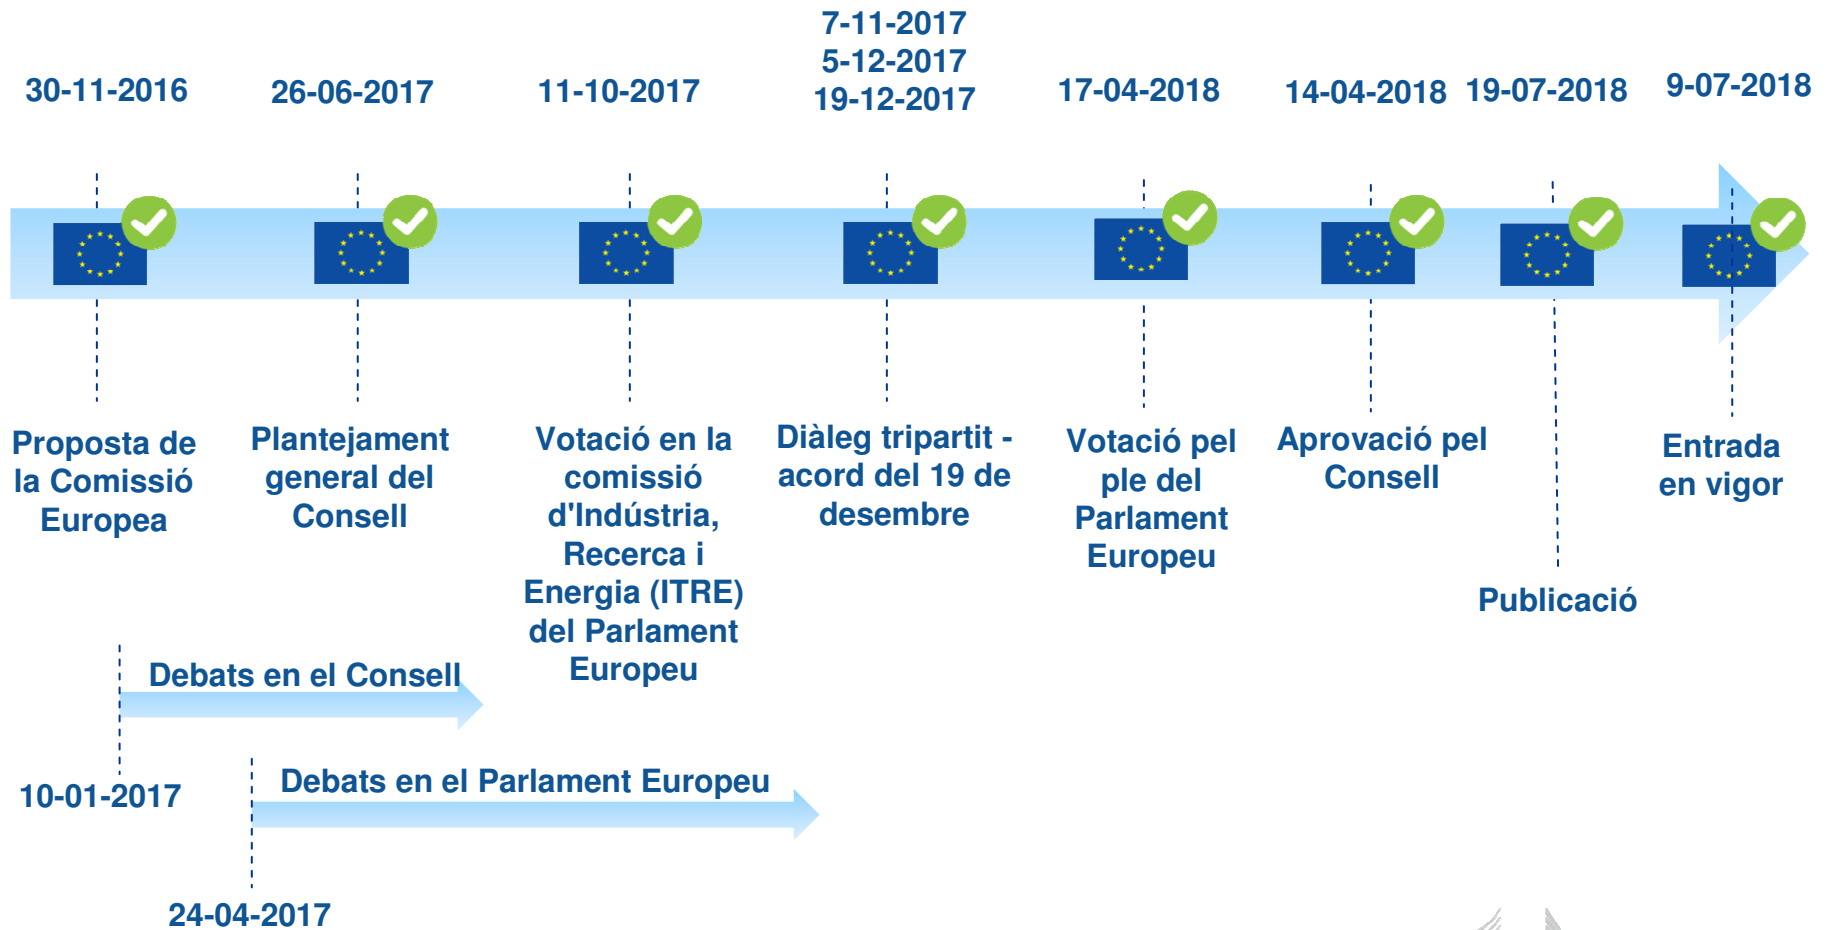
30-11-2016

26-06-2017

11-10-2017

7-11-2017
5-12-2017
19-12-2017

17-04-2018

14-04-2018

19-07-2018

9-07-2018

Proposta de la Comissió Europea

Plantejament general del Consell

Votació en la comissió d'Indústria, Recerca i Energia (ITRE) del Parlament Europeu

Diàleg tripartit - acord del 19 de desembre

Votació pel ple del Parlament Europeu

Aprovació pel Consell

Entrada en vigor

Publicació

Debats en el Consell

10-01-2017

Debats en el Parlament Europeu

24-04-2017